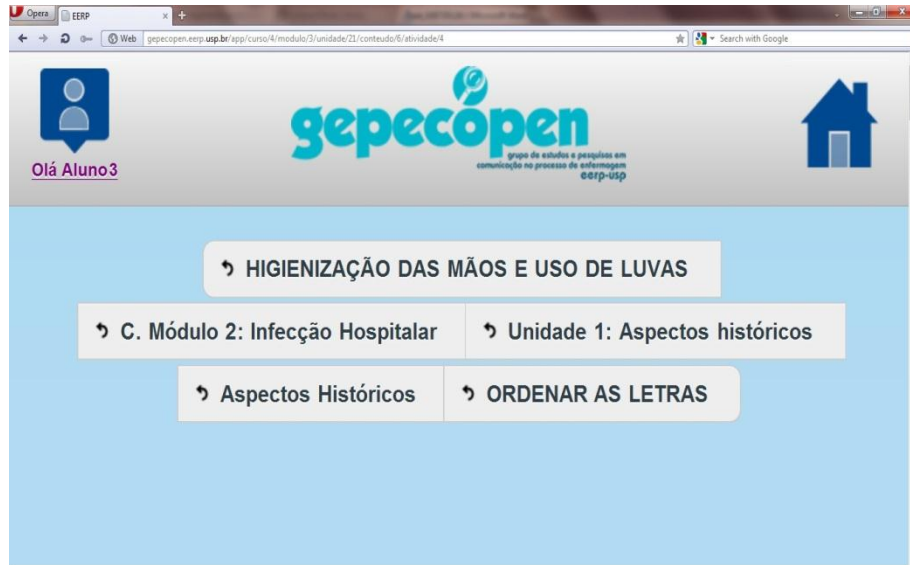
Opera EERP × +

Web gepecopen.eerp.usp.br/app/curso/4/modulo/3/unidade/21/conteudo/6/atividade/4

Search with Google

Olá Aluno3

gepecopen
grupo de estudos e pesquisas em comunicação no processo de enfermagem
eerp-usp

HIGIENIZAÇÃO DAS MÃOS E USO DE LUVAS

C. Módulo 2: Infecção Hospitalar

Unidade 1: Aspectos históricos

Aspectos Históricos

ORDENAR AS LETRAS